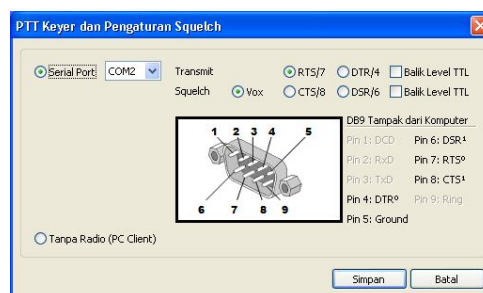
PTT Keyer dan Pengaturan Squelch

Serial Port COM2

Transmit RTS/7 DTR/4 Balik Level TTL

Squelch Vox CTS/8 DSR/6 Balik Level TTL

DB9 Tampak dari Komputer

1 2 3 4 5
6 7 8 9

| | |
|---|---|
| Pin 1: DCD | Pin 6: DSR¹ |
| Pin 2: RxD | Pin 7: RTS⁰ |
| Pin 3: TxD | Pin 8: CTS¹ |
| Pin 4: DTR⁰ | Pin 9: Ring |
| Pin 5: Ground | |

Tanpa Radio (PC Client)

Simpan Batal